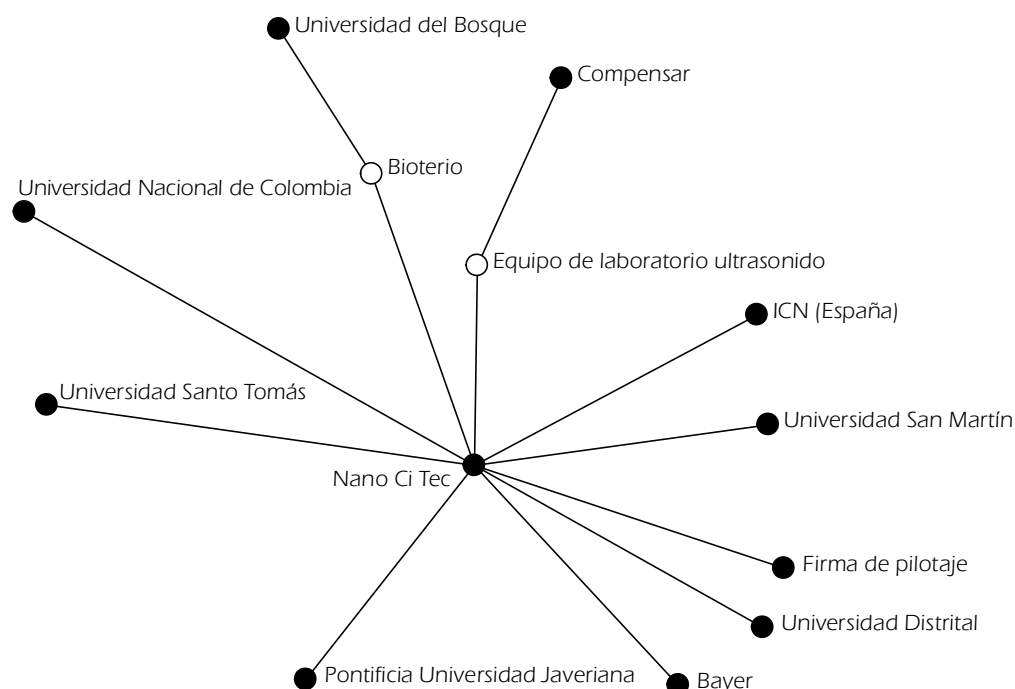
Universidad del Bosque

Compensar

Bioterio

Universidad Nacional de Colombia

Equipo de laboratorio ultrasonido

ICN (España)

Universidad Santo Tomás

Universidad San Martín

Nano Ci Tec

Firma de pilotaje

Universidad Distrital

Pontificia Universidad Javeriana

Bayer